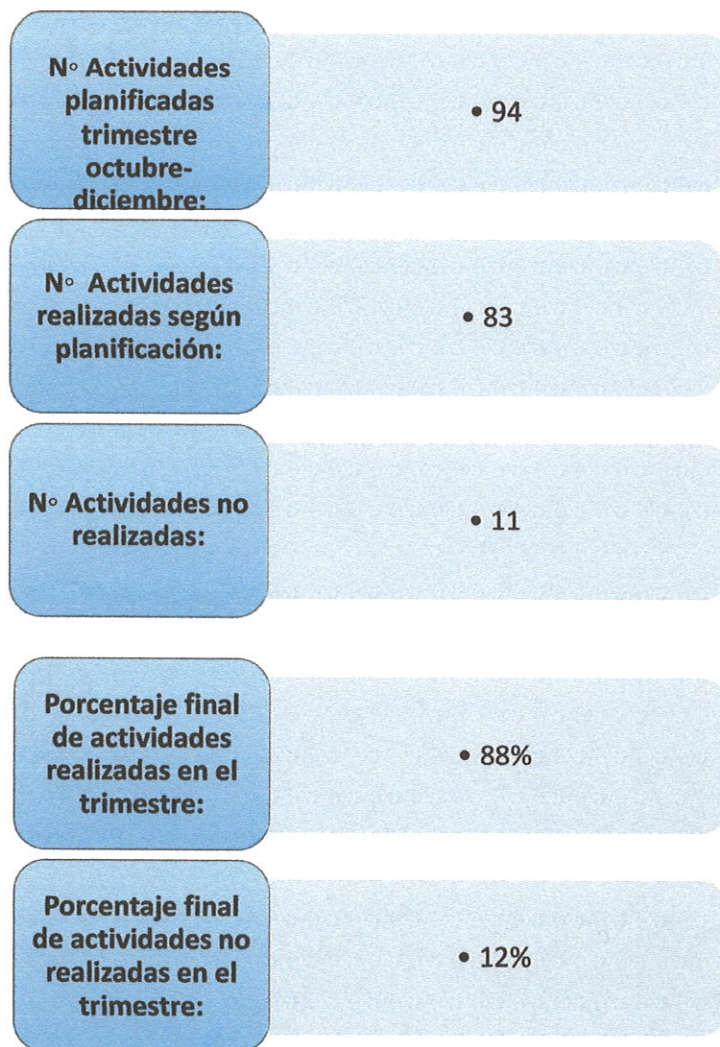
N◦ Actividades planificadas trimestre octubre-diciembre:

• 94

N◦ Actividades realizadas según planificación:

• 83

N◦ Actividades no realizadas:

• 11

Porcentaje final de actividades realizadas en el trimestre:

• 88%

Porcentaje final de actividades no realizadas en el trimestre:

• 12%